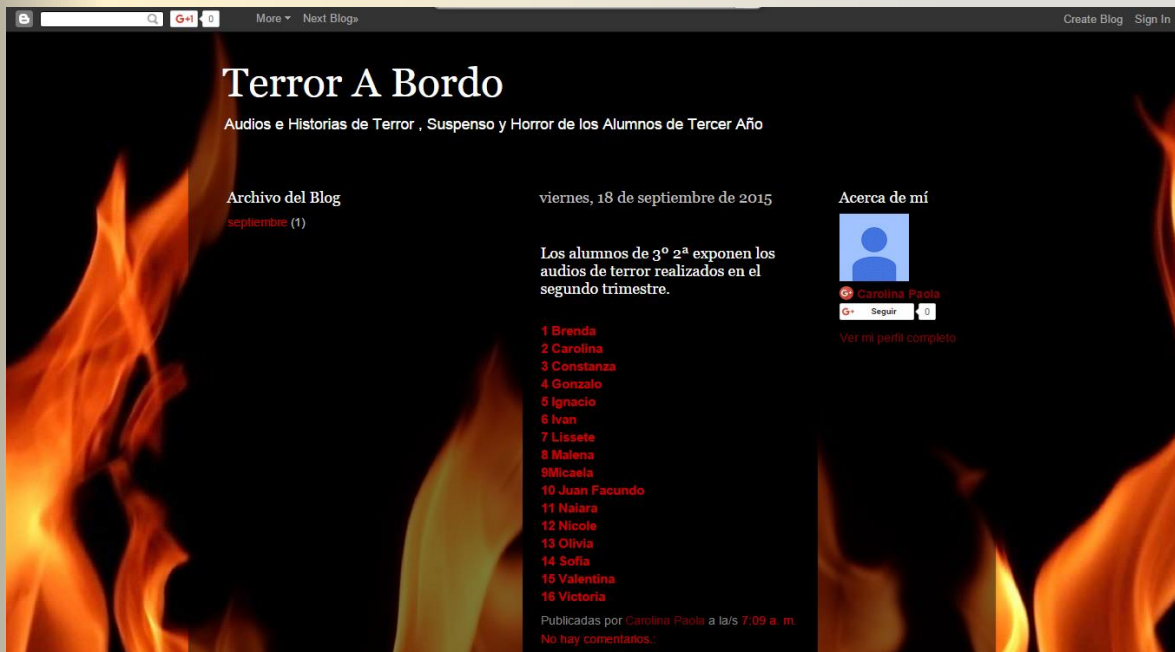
G+1 0 More Next Blog» Create Blog Sign In

Terror A Bordo

Audios e Historias de Terror , Suspenso y Horror de los Alumnos de Tercer Año

Archivo del Blog

septiembre (1)

viernes, 18 de septiembre de 2015

Los alumnos de 3º 2ª exponen los audios de terror realizados en el segundo trimestre.

1 Brenda
2 Carolina
3 Constanza
4 Gonzalo
5 Ignacio
6 Ivan
7 Lissete
8 Malena
9Micaela
10 Juan Facundo
11 Naiara
12 Nicole
13 Olivia
14 Sofia
15 Valentina
16 Victoria

Publicadas por Carolina Paola a la/s 7:09 a. m.

No hay comentarios.:

Acerca de mí

Carolina Paola

Seguir 0

Ver mi perfil completo